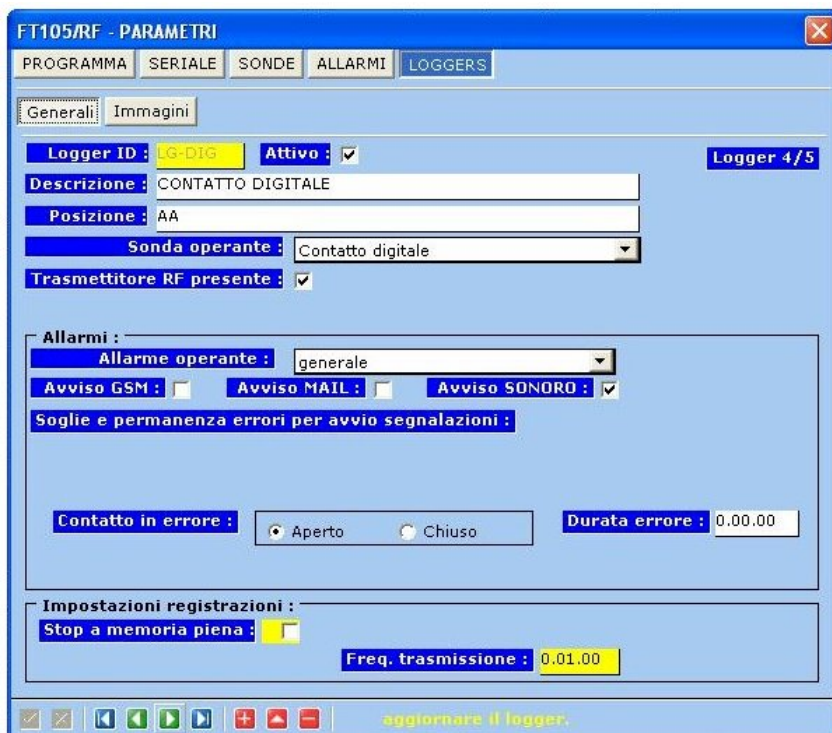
FT105/RF - PARAMETRI

PROGRAMMA SERIALE SONDE ALLARMI LOGGERS

Generali Immagini

Logger ID : LG-DIG Attivo :

Logger 4/5

Descrizione : CONTATTO DIGITALE

Posizione : AA

Sonda operante : Contatto digitale

Trasmettitore RF presente :

Allarmi :

Allarme operante : generale

Avviso GSM : Avviso MAIL : Avviso SONORO :

Soglie e permanenza errori per avvio segnalazioni :

Contatto in errore : Aperto Chiuso

Durata errore : 0.00.00

Impostazioni registrazioni :

Stop a memoria piena :

Freq. trasmissione : 0.01.00

aggiornare il logger.